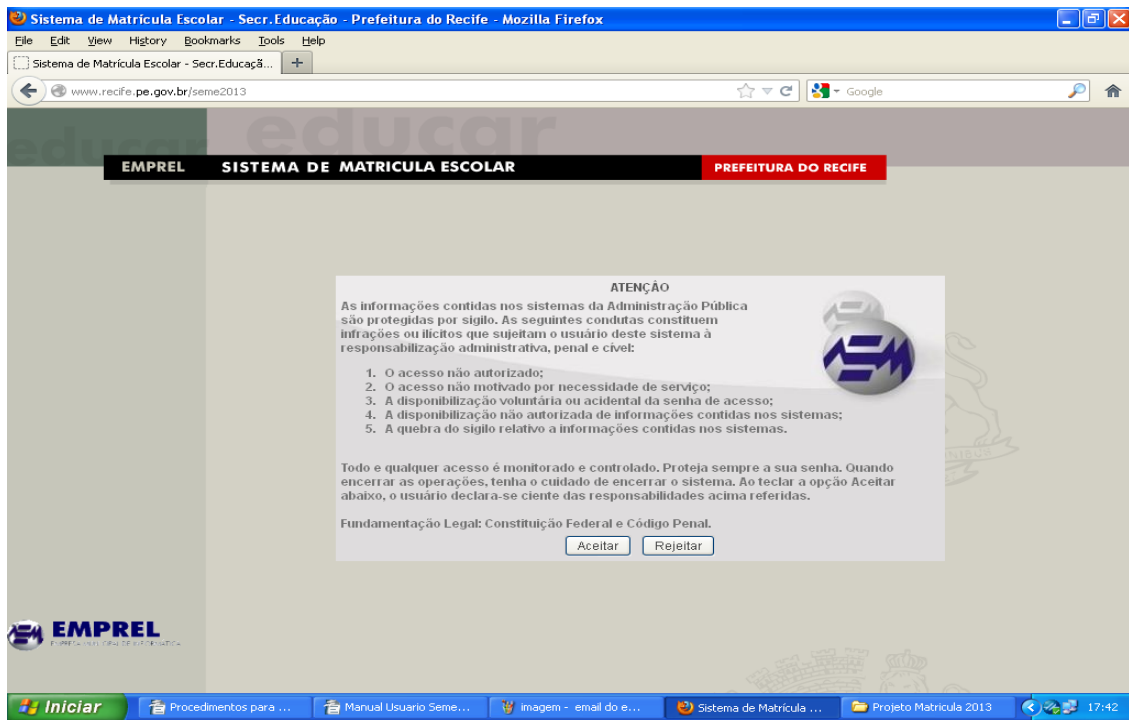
Sistema de Matrícula Escolar - Secr.Educação - Prefeitura do Recife - Mozilla Firefox

File Edit View History Bookmarks Tools Help

Sistema de Matrícula Escolar - Secr.Educaçã... +

www.recife.pe.gov.br/seme2013

Google

educar

EMPREL SISTEMA DE MATRICULA ESCOLAR PREFEITURA DO RECIFE

ATENÇÃO

As informações contidas nos sistemas da Administração Pública são protegidas por sigilo. As seguintes condutas constituem infrações ou ilícitos que sujeitam o usuário deste sistema à responsabilização administrativa, penal e cível:

1. O acesso não autorizado;
2. O acesso não motivado por necessidade de serviço;
3. A disponibilização voluntária ou acidental da senha de acesso;
4. A disponibilização não autorizada de informações contidas nos sistemas;
5. A quebra do sigilo relativo a informações contidas nos sistemas.

Todo e qualquer acesso é monitorado e controlado. Proteja sempre a sua senha. Quando encerrar as operações, tenha o cuidado de encerrar o sistema. Ao teclar a opção Aceitar abaixo, o usuário declara-se ciente das responsabilidades acima referidas.

Fundamentação Legal: Constituição Federal e Código Penal.

Aceitar Rejeitar

EMPREL
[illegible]

Iniciar Procedimentos para ... Manual Usuario Seme... imagem - email do e... Sistema de Matrícula ... Projeto Matricula 2013 17:42